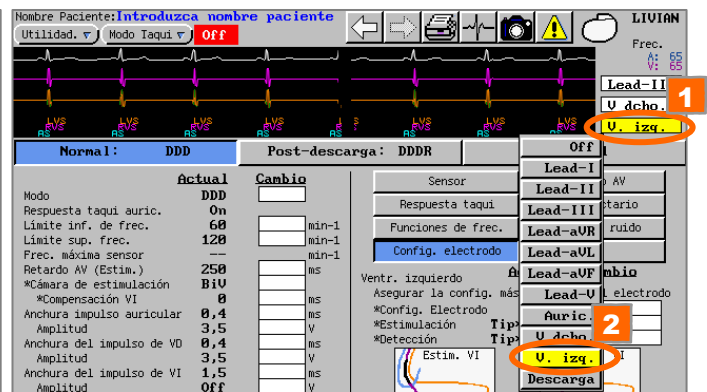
Nombre Paciente: Introduzca nombre paciente
Utilidad. ▽ Modo Taqui ▽ Off
LIVIAN
Frec.
A: 65
V: 65
Lead-II
V dcho.
1
V. izq.
LVS RVS AS LVS RVS AS LVS RVS AS LVS RVS AS LVS RVS AS LVS RVS AS LVS RVS AS
Normal: DDD
Post-descarga: DDDR

| | Actual | Cambio | |
|---|---|---|---|
| Modo | DDD | | |
| Respuesta taqui auric. | On | | |
| Límite inf. de frec. | 60 | | min-1 |
| Límite sup. frec. | 120 | | min-1 |
| Frec. máxima sensor | --- | | min-1 |
| Retardo AV (Estim.) | 250 | | ms |
| *Cámara de estimulación | BiV | | |
| *Compensación VI | 0 | | ms |
| Anchura impulso auricular | 0,4 | | ms |
| Amplitud | 3,5 | | V |
| Anchura del impulso de VD | 0,4 | | ms |
| Amplitud | 3,5 | | V |
| Anchura del impulso de VI | 1,5 | | ms |
| Amplitud | Off | | V |

Sensor
Respuesta taqui
Funciones de frec.
Config. electrodo
o AV
ctario
ruido
Ventr. izquierdo
Asegurar la config. más
*Config. Electrodo
*Estimulación Tip
*Detección Tip
Estim. VI
A
mbio
l electrodo
Off
Lead-I
Lead-II
Lead-III
Lead-aVR
Lead-aVL
Lead-aVF
Lead-V
Auric.
V dcho.
2
V. izq.
Descarga